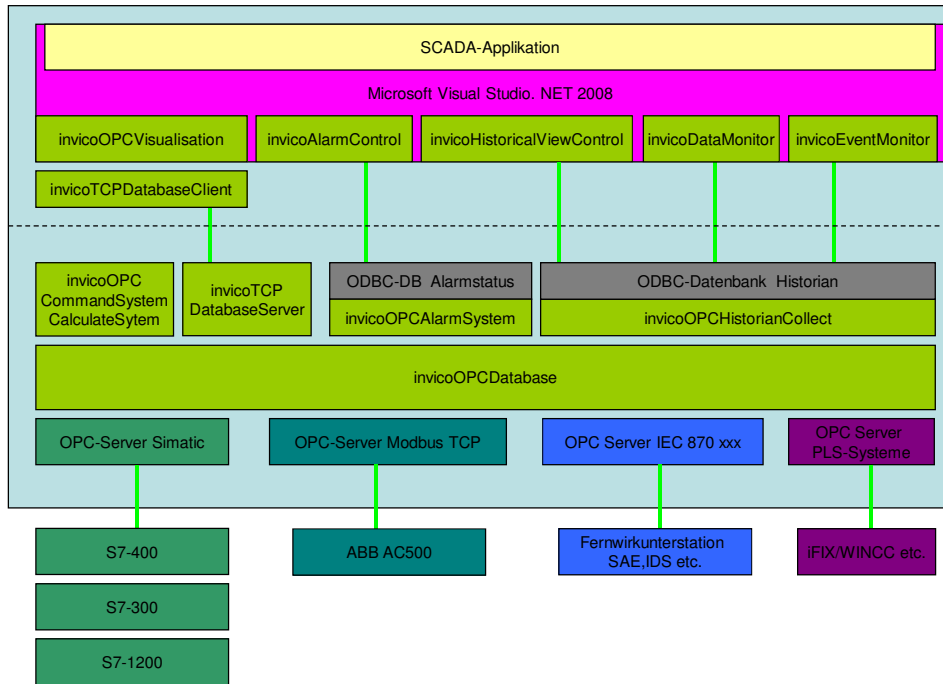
SCADA-Applikation

Microsoft Visual Studio. NET 2008

invicoOPCVisualisation

invicoAlarmControl

invicoHistoricalViewControl

invicoDataMonitor

invicoEventMonitor

invicoTCPDatabaseClient

invicoOPC CommandSystem CalculateSytem

invicoTCP DatabaseServer

ODBC-DB Alarmstatus

invicoOPCAlarmSystem

ODBC-Datenbank Historian

invicoOPCHistorianCollect

invicoOPCDatabase

OPC-Server Simatic

OPC-Server Modbus TCP

OPC Server IEC 870 xxx

OPC Server PLS-Systeme

S7-400

ABB AC500

Fernwirkunterstation SAE,IDS etc.

iFIX/WINCC etc.

S7-300

S7-1200